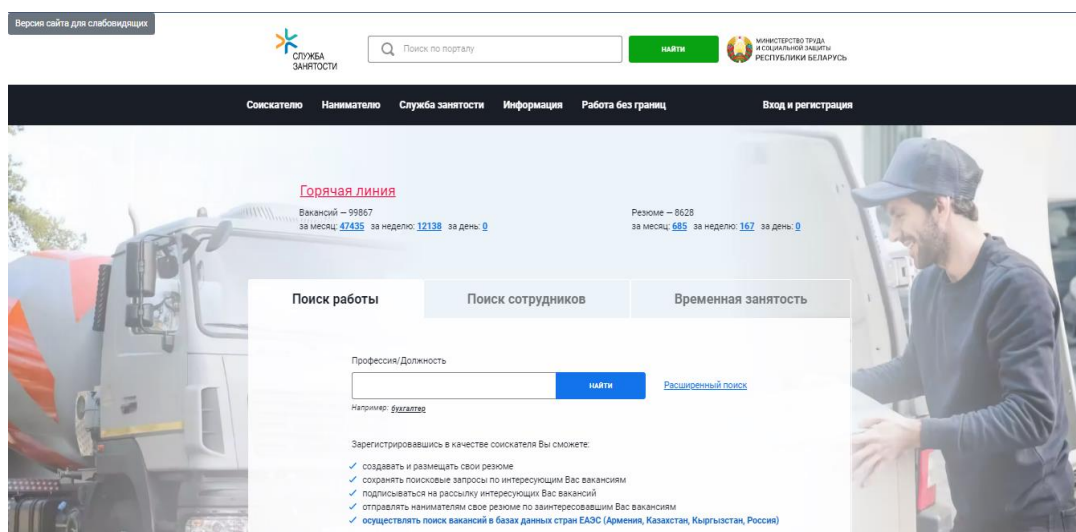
Версия сайта для слабовидящих

СЛУЖБА ЗАНЯТОСТИ

Поиск по порталу

НАЙТИ

МИНИСТЕРСТВО ТРУДА И СОЦИАЛЬНОЙ ЗАЩИТЫ РЕСПУБЛИКИ БЕЛАРУСЬ

Соискателю Нанимателю Служба занятости Информация Работа без границ Вход и регистрация

Горячая линия

Вакансий — 99867
за месяц: 47435 за неделю: 12138 за день: 0

Резюме — 8628
за месяц: 685 за неделю: 167 за день: 0

Поиск работы | Поиск сотрудников | Временная занятость

Профессия/Должность

НАЙТИ

Расширенный поиск

Например: бухгалтер

Зарегистрировавшись в качестве соискателя Вы сможете:

✓ создавать и размещать свои резюме
✓ сохранять поисковые запросы по интересующим Вас вакансиям
✓ подписываться на рассылку интересующих Вас вакансий
✓ отправлять нанимателям свое резюме по заинтересовавшим Вас вакансиям
✓ осуществлять поиск вакансий в базах данных стран ЕАЭС (Армения, Казахстан, Кыргызстан, Россия)